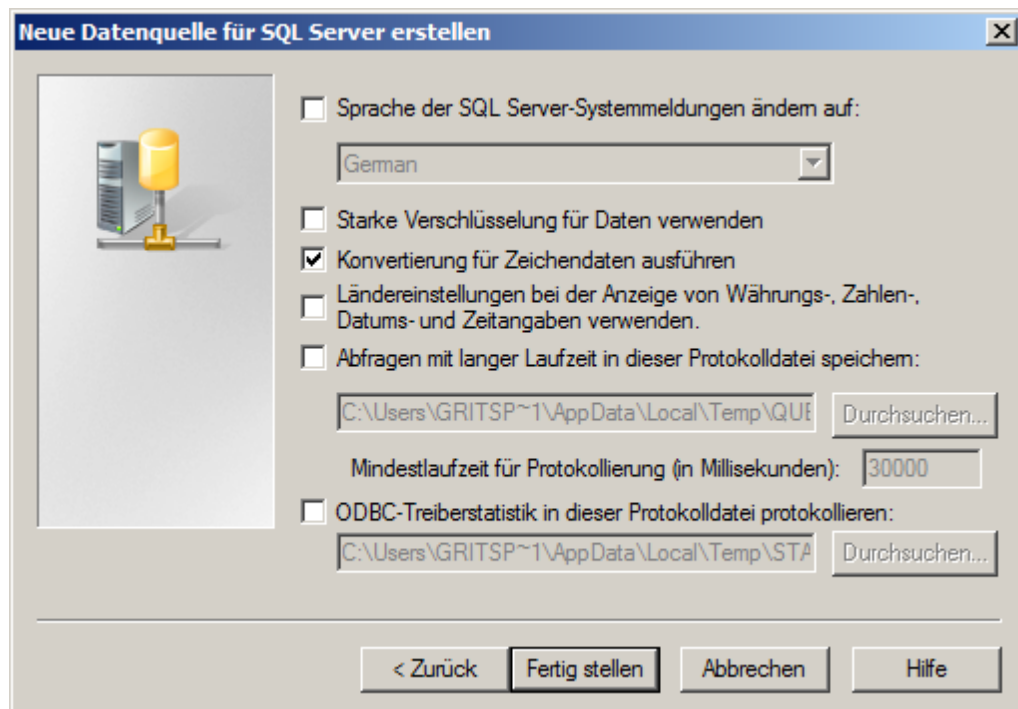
Neue Datenquelle für SQL Server erstellen

X

Sprache der SQL Server-Systemmeldungen ändern auf:

German

Starke Verschlüsselung für Daten verwenden

Konvertierung für Zeichendaten ausführen

Ländereinstellungen bei der Anzeige von Währungs-, Zahlen-, Datums- und Zeitangaben verwenden.

Abfragen mit langer Laufzeit in dieser Protokolldatei speichern:

C:\Users\GRITSP~1\AppData\Local\Temp\QUE

Durchsuchen...

Mindestlaufzeit für Protokollierung (in Millisekunden): 30000

ODBC-Treiberstatistik in dieser Protokolldatei protokollieren:

C:\Users\GRITSP~1\AppData\Local\Temp\STA

Durchsuchen...

< Zurück

Fertig stellen

Abbrechen

Hilfe